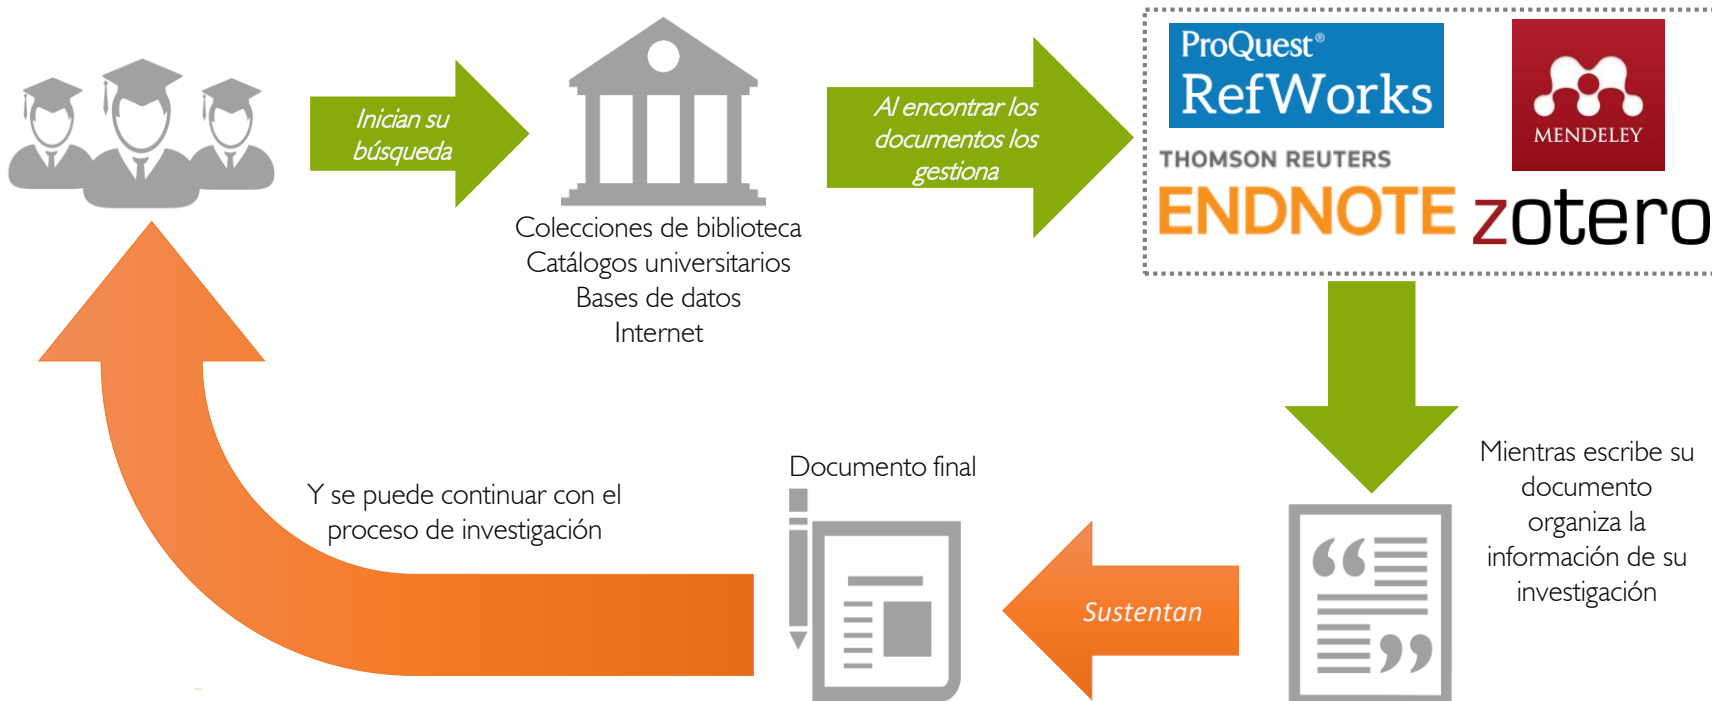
Inician su búsqueda

Colecciones de biblioteca
Catálogos universitarios
Bases de datos
Internet

Al encontrar los documentos los gestiona

ProQuest®
RefWorks

MENDELEY

THOMSON REUTERS
ENDNOTE

zotero

Mientras escribe su documento organiza la información de su investigación

Sustentan

Documento final

Y se puede continuar con el proceso de investigación